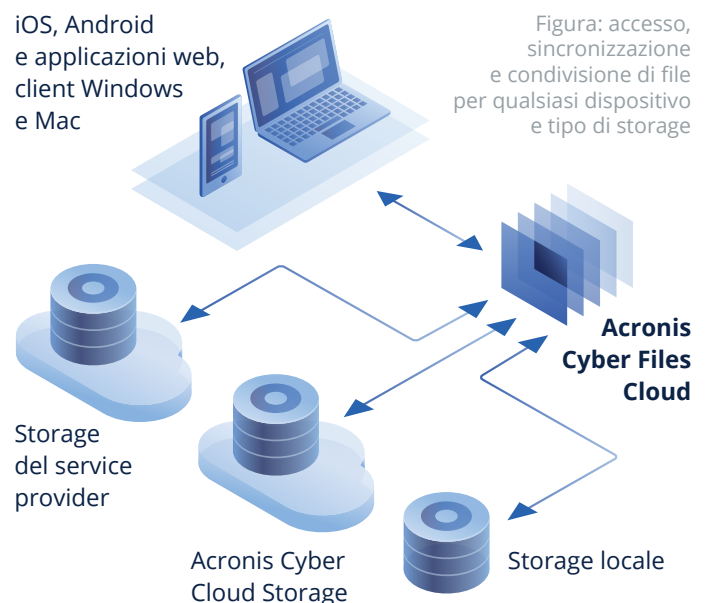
iOS, Android
e applicazioni web,
client Windows
e Mac

Figura: accesso,
sincronizzazione
e condivisione di file
per qualsiasi dispositivo
e tipo di storage

Acronis
Cyber Files
Cloud

Storage
del service
provider

Acronis Cyber
Cloud Storage

Storage locale